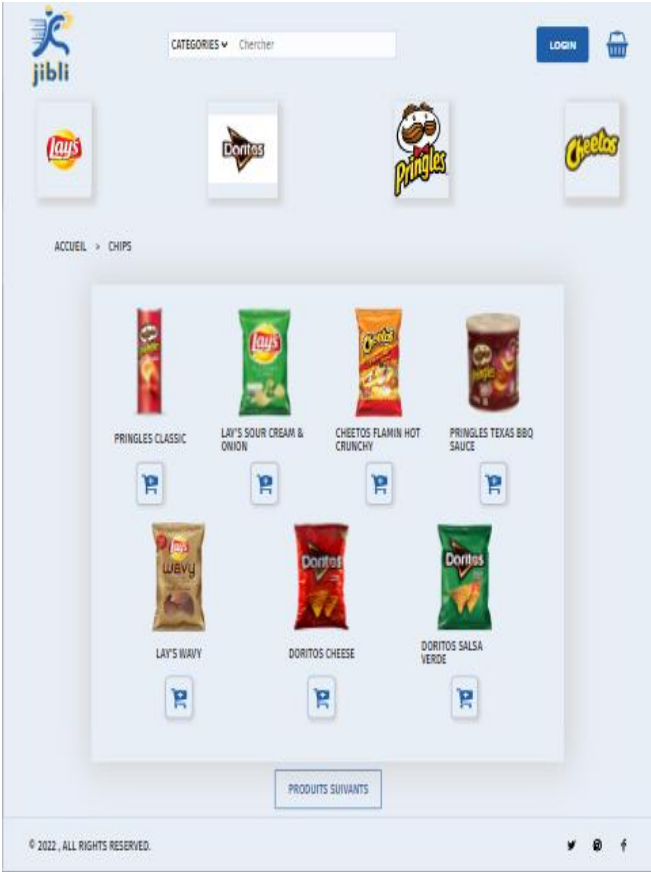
jibli

CATEGORIES Chercher

LOGIN

Lay's

Doritos

Pringles

Cheetos

ACCUEIL > CHIPS

PRINGLES CLASSIC

LAY'S SOUR CREAM & ONION

CHEETOS FLAMIN HOT CRUNCHY

PRINGLES TEXAS BBQ SAUCE

LAY'S WAVY

DORITOS CHEESE

DORITOS SALSA VERDE

PRODUITS SUIVANTS

© 2022 , ALL RIGHTS RESERVED.